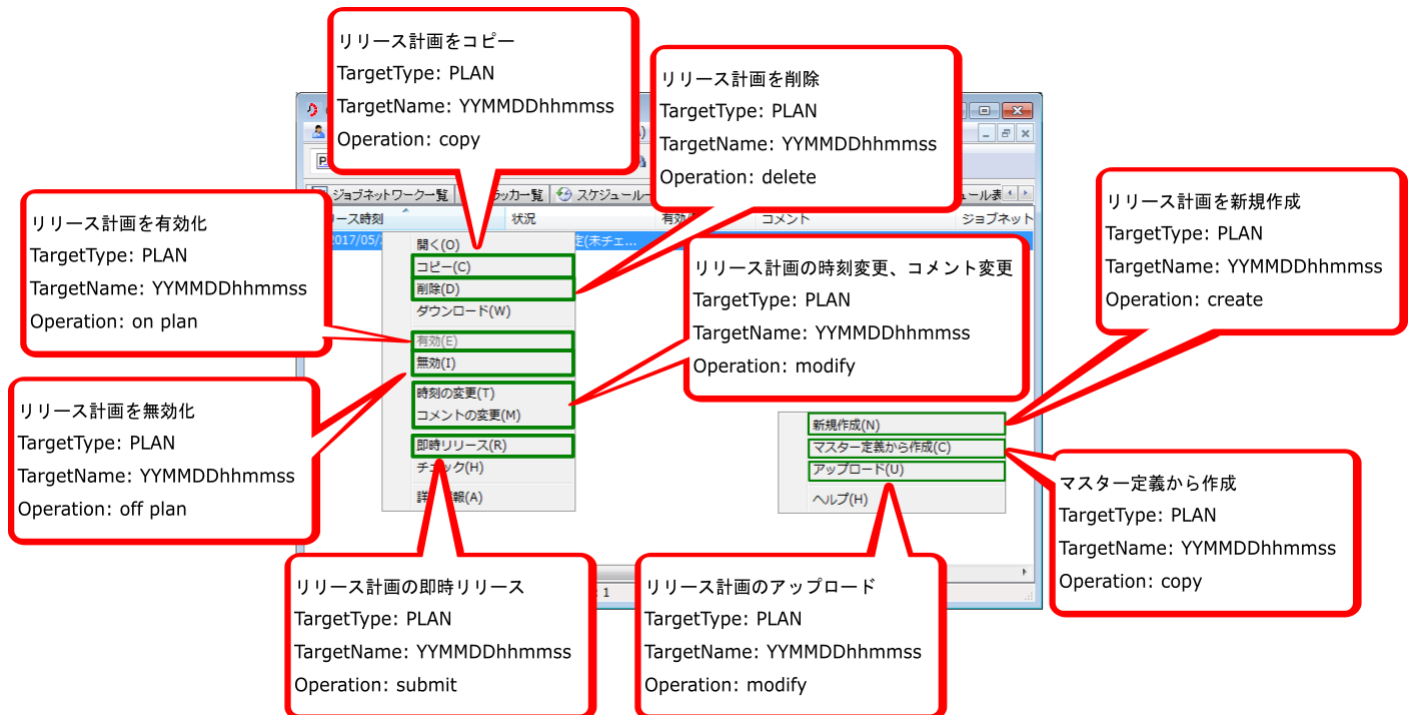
リリース計画をコピー
TargetType: PLAN
TargetName: YYMMDDhhmmss
Operation: copy

リリース計画を削除
TargetType: PLAN
TargetName: YYMMDDhhmmss
Operation: delete

リリース計画を新規作成
TargetType: PLAN
TargetName: YYMMDDhhmmss
Operation: create

リリース計画を有効化
TargetType: PLAN
TargetName: YYMMDDhhmmss
Operation: on plan

ジョブネットワーク一覧
ッカー一覧
スケジュール
ュール表
ース時刻
状況
有効
コメント
ジョブネット
2017/05/
定(未チェ...

開く(O)
コピー(C)
削除(D)
ダウンロード(W)
有効(E)
無効(I)
時刻の変更(T)
コメントの変更(M)
即時リリース(R)
チェック(H)
詳細情報(A)

リリース計画の時刻変更、コメント変更
TargetType: PLAN
TargetName: YYMMDDhhmmss
Operation: modify

リリース計画を無効化
TargetType: PLAN
TargetName: YYMMDDhhmmss
Operation: off plan

新規作成(N)
マスター定義から作成(C)
アップロード(U)
ヘルプ(H)

マスター定義から作成
TargetType: PLAN
TargetName: YYMMDDhhmmss
Operation: copy

リリース計画の即時リリース
TargetType: PLAN
TargetName: YYMMDDhhmmss
Operation: submit

リリース計画のアップロード
TargetType: PLAN
TargetName: YYMMDDhhmmss
Operation: modify